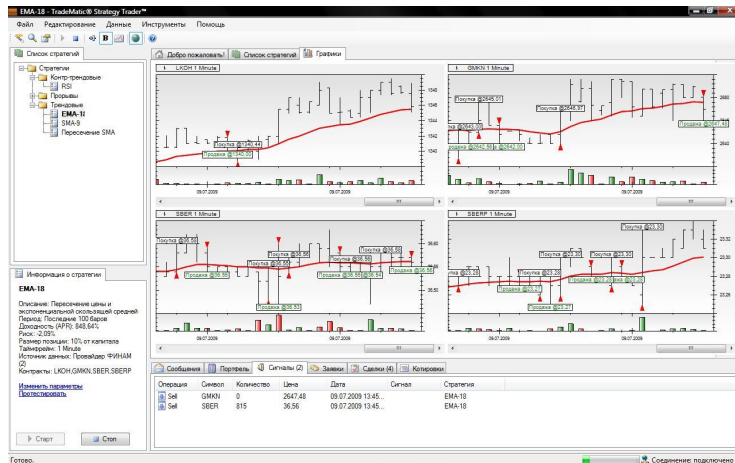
EMA-18 - TradeMatic® Strategy Trader™

Файл Редактирование Данные Инструменты Помощь

Список стратегий

Стратегии
Контр-трендовые
RSI
Прорывы
Трендовые
EMA-18
SMA-9
Пересечение SMA

Информация о стратегии

EMA-18

Описание: Пересечение цены и экспоненциальной скользящей средней
Период: Последние 100 баров
Доходность (APR): 848,64%
Риск: -2,09%
Размер позиции: 10% от капитала
Таймфрейм: 1 Minute
Источник данных: Провайдер ФИНАМ (2)
Контракты: LKOH,GMKN,SBER,SBERP

Изменить параметры
Протестировать

Старт Стоп

Добро пожаловать! Список стратегий Графики

LKOH 1 Minute

Покупка @1340,44
Продажа @1340,00

1346
1344
1342
1340

09.07.2009 09.07.2009

GMKN 1 Minute

Покупка @2646,01
Покупка @2648,97
Покупка @2643,00
Продажа @2642,96
Продажа @2642,00
Продажа @2647,48

2650
2640

09.07.2009 09.07.2009

SBER 1 Minute

Покупка @36,60
Покупка @36,56
Покупка @36,56
Покупка @36,58
Покупка @36,58
Покупка @36,58
Продажа @36,50
Продажа @36,56
Продажа @36,56
Продажа @36,56
Продажа @36,53

36,60
36,50

09.07.2009 09.07.2009

SBERP 1 Minute

Покупка @23,30
Покупка @23,30
Покупка @23,30
Покупка @23,30
Покупка @23,28
Продажа @23,27
Продажа @23,28
Продажа @23,28
Продажа @23,27

23,32
23,30
23,28

09.07.2009 09.07.2009

Сообщения Портфель Сигналы (2) Заявки Сделки (4) Котировки

| Операция | Символ | Количество | Цена | Дата | Сигнал | Стратегия |
|---|---|---|---|---|---|---|
| Sell | GMKN | 0 | 2647,48 | 09.07.2009 13:45... | | EMA-18 |
| Sell | SBER | 815 | 36,56 | 09.07.2009 13:45... | | EMA-18 |

Готово. Соединение: подключено